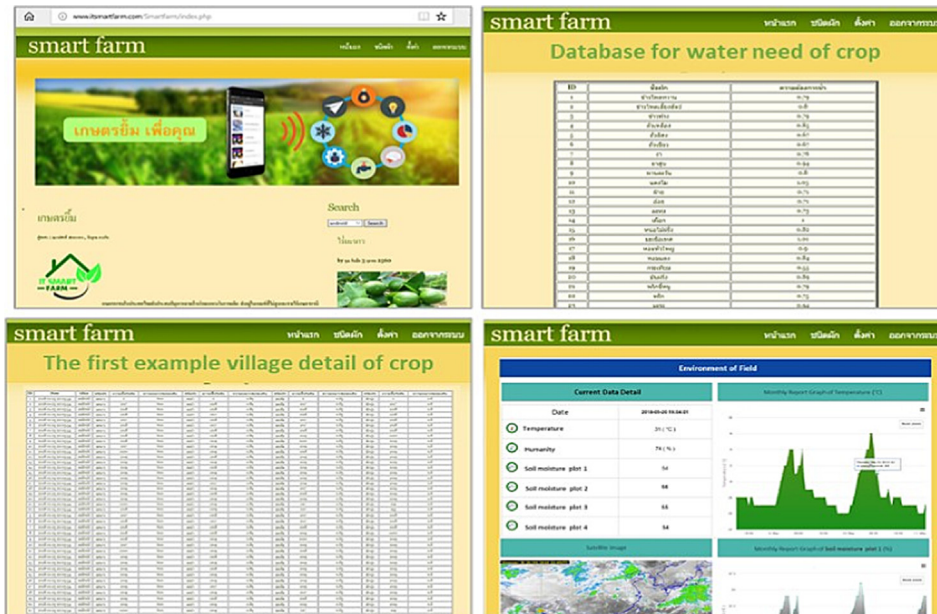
www.itsmartfarm.com/Smartfarm/index.php

smart farm
หน้าแรก ชนิดผัก ตั้งค่า ออกจากระบบ

เกษตรยิ้ม เพื่อคุณ

เกษตรยิ้ม

Search

Search

IT SMART FARM

smart farm
หน้าแรก ชนิดผัก ตั้งค่า ออกจากระบบ

Database for water need of crop

| ID | ชื่อผัก | ความต้องการน้ำ |
|---|---|---|
| 1 | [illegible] | 0.79 |
| 2 | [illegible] | 0.8 |
| 3 | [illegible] | 0.79 |
| 4 | ถั่วเหลือง | 0.85 |
| 5 | ถั่วลิสง | 0.67 |
| 6 | ถั่วเขียว | 0.67 |
| 7 | งา | 0.78 |
| 8 | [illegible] | 0.64 |
| 9 | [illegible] | 0.8 |
| 10 | แตงโม | 1.03 |
| 11 | ฝ้าย | 0.73 |
| 12 | อ้อย | 0.75 |
| 13 | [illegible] | 0.75 |
| 14 | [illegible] | 1 |
| 15 | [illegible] | 0.82 |
| 16 | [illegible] | 1.01 |
| 17 | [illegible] | 0.83 |
| 18 | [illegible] | 0.84 |
| 19 | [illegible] | 0.53 |
| 20 | มันเทศ | 0.63 |
| 21 | พริกขี้หนู | 0.79 |
| 22 | พริก | 0.75 |
| 23 | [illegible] | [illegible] |

smart farm
หน้าแรก ชนิดผัก ตั้งค่า ออกจากระบบ

The first example village detail of crop

smart farm
หน้าแรก ชนิดผัก ตั้งค่า ออกจากระบบ

Environment of Field

Current Data Detail

| | |
|---|---|
| Date | 2019-03-05 15:34:31 |
| Temperature | 31 ( °C ) |
| Humanity | 74 ( % ) |
| Soil moisture plot 1 | 52 |
| Soil moisture plot 2 | 58 |
| Soil moisture plot 3 | 55 |
| Soil moisture plot 4 | 54 |

Monthly Report Graph of Temperature (°C)

Satellite Image

Monthly Report Graph of Soil moisture plot 1 (%)